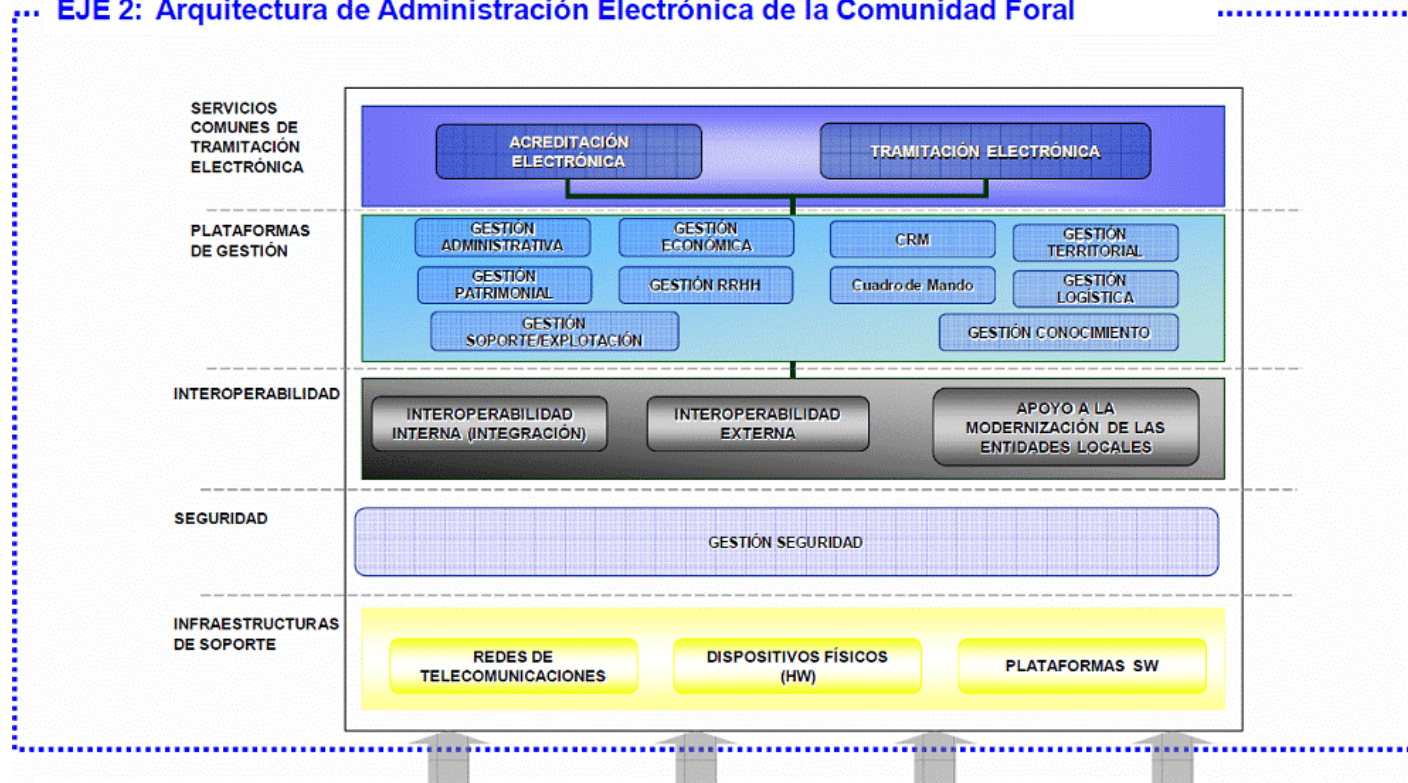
EJE 2: Arquitectura de Administración Electrónica de la Comunidad Foral

SERVICIOS COMUNES DE TRAMITACIÓN ELECTRÓNICA

ACREDITACIÓN ELECTRÓNICA

TRAMITACIÓN ELECTRÓNICA

PLATAFORMAS DE GESTIÓN

GESTIÓN ADMINISTRATIVA

GESTIÓN ECONÓMICA

CRM

GESTIÓN TERRITORIAL

GESTIÓN PATRIMONIAL

GESTIÓN RRHH

Cuadro de Mando

GESTIÓN LOGÍSTICA

GESTIÓN SOPORTE/EXPLOTACIÓN

GESTIÓN CONOCIMIENTO

INTEROPERABILIDAD

INTEROPERABILIDAD INTERNA (INTEGRACIÓN)

INTEROPERABILIDAD EXTERNA

APOYO A LA MODERNIZACIÓN DE LAS ENTIDADES LOCALES

SEGURIDAD

GESTIÓN SEGURIDAD

INFRAESTRUCTURAS DE SOPORTE

REDES DE TELECOMUNICACIONES

DISPOSITIVOS FÍSICOS (HW)

PLATAFORMAS SW